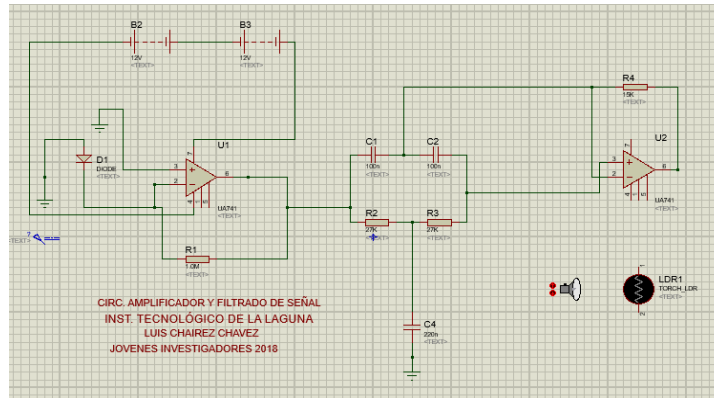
B2
12V
<TEXT>
B3
12V
<TEXT>
D1
DIODE
<TEXT>
U1
3
2
7
4
6
UA741
<TEXT>
R1
10M
<TEXT>
<TEXT>
C1
100n
<TEXT>
C2
100n
<TEXT>
R2
27K
<TEXT>
R3
27K
<TEXT>
R4
15K
<TEXT>
U2
3
2
7
4
6
UA741
<TEXT>
C4
220n
<TEXT>
LDR1
TORCH_LDR
CIRC. AMPLIFICADOR Y FILTRADO DE SEÑAL
INST. TECNOLÓGICO DE LA LAGUNA
LUIS CHAIREZ CHAVEZ
JOVENES INVESTIGADORES 2018